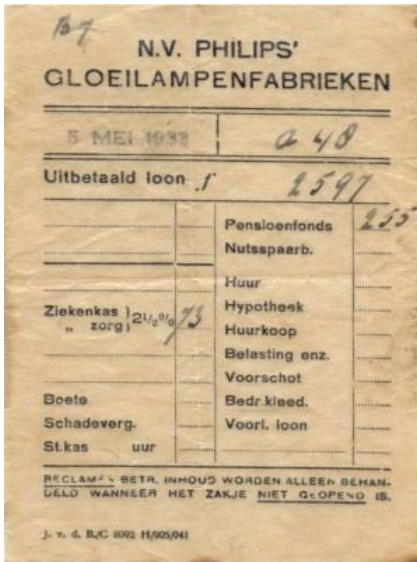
137

N.V. PHILIPS'
GLOEILAMPENFABRIEKEN

5 MEI 1933 | a 48

Uitbetaald loon f 25 97

Pensioenfonds 2 55
Nutsspaarb.

Huur
Ziekenkas } $2^{1/2}\%$ 73
" zorg }
Hypotheek
Huurkoop
Belasting enz.
Voorschot
Boete
Bedr.kleed.
Schadeverg.
Voorl. loon
St.kas uur

RECLAMES BETR. INHOUD WORDEN ALLEEN BEHANDELD WANNEER HET ZAKJE NIET GEOPEND IS.

J. v. d. B/C 6092 H/605/041